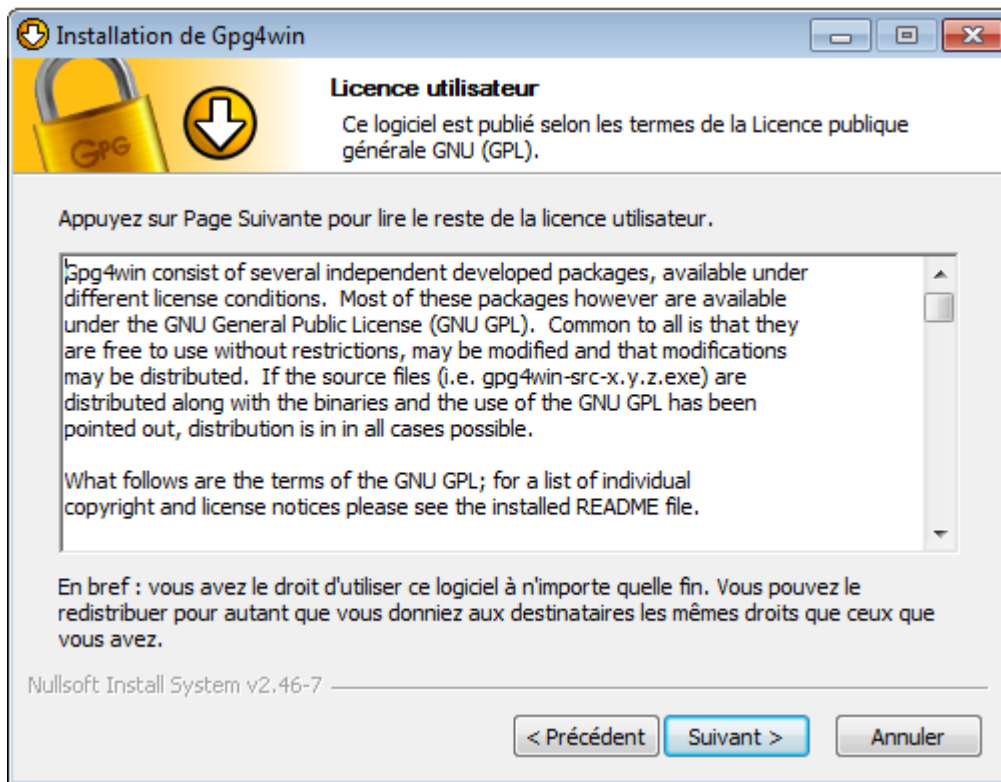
Installation de Gpg4win

GPG

Licence utilisateur

Ce logiciel est publié selon les termes de la Licence publique générale GNU (GPL).

Appuyez sur Page Suivante pour lire le reste de la licence utilisateur.

Gpg4win consist of several independent developed packages, available under different license conditions. Most of these packages however are available under the GNU General Public License (GNU GPL). Common to all is that they are free to use without restrictions, may be modified and that modifications may be distributed. If the source files (i.e. gpg4win-src-x.y.z.exe) are distributed along with the binaries and the use of the GNU GPL has been pointed out, distribution is in in all cases possible.

What follows are the terms of the GNU GPL; for a list of individual copyright and license notices please see the installed README file.

En bref : vous avez le droit d'utiliser ce logiciel à n'importe quelle fin. Vous pouvez le redistribuer pour autant que vous donniez aux destinataires les mêmes droits que ceux que vous avez.

Nullsoft Install System v2.46-7

< Précédent

Suivant >

Annuler